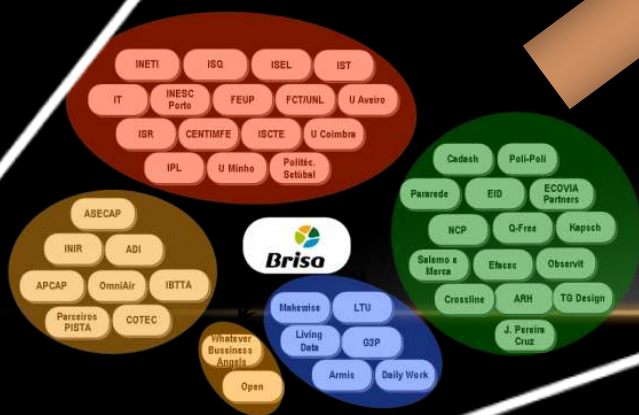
INETI
ISQ
ISEL
IST
IT
INESC Porto
FEUP
FCT/UNL
U Aveiro
ISR
CENTIMFE
ISCTE
U Coimbra
IPL
U Minho
Politéc. Setúbal

Cadesh
Poli-Poli
Pararede
EID
ECOVIA Partners
NCP
Q-Free
Kapsch
Salomo e Merca
Efacec
Observit
Crossline
ARH
TG Design
J. Pereira Cruz

ASECAP
INIR
ADI
APCAP
OmniAir
IBTTA
Parceiros PISTA
COTEC

Brisa

Makewise
LTU
Living Data
G3P
Armis
Daily Work

Whatever Bussiness Angels
Open